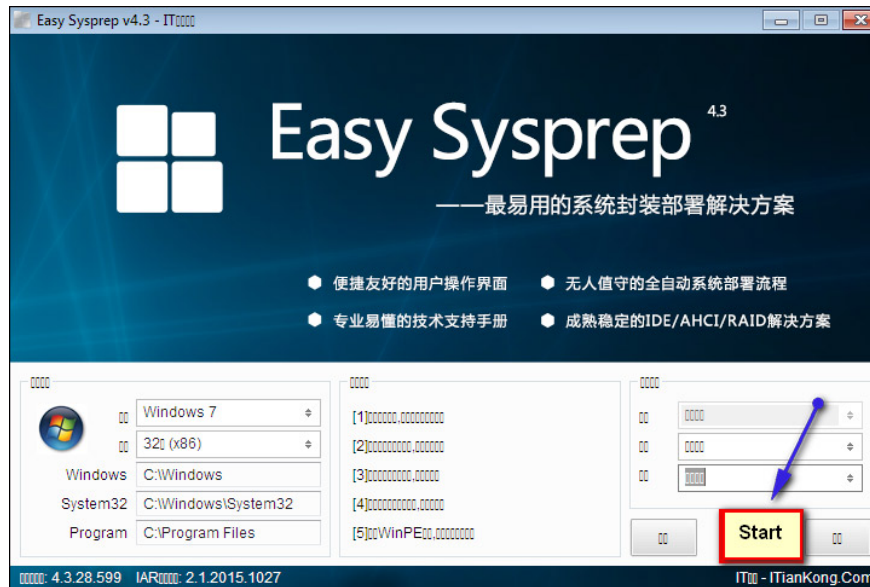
Easy Sysprep v4.3 - IT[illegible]

Easy Sysprep 4.3

——最易用的系统封装部署解决方案

便捷友好的用户操作界面
无人值守的全自动系统部署流程
专业易懂的技术支持手册
成熟稳定的IDE/AHCI/RAID解决方案

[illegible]
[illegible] Windows 7
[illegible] 32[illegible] (x86)
Windows C:\Windows
System32 C:\Windows\System32
Program C:\Program Files

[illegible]
[1][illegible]
[2][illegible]
[3][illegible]
[4][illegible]
[5][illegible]WinPE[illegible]

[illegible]
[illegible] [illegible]
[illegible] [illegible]
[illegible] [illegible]

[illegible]
Start
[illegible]

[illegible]: 4.3.28.599 IAR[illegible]: 2.1.2015.1027 IT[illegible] - ITianKong.Com